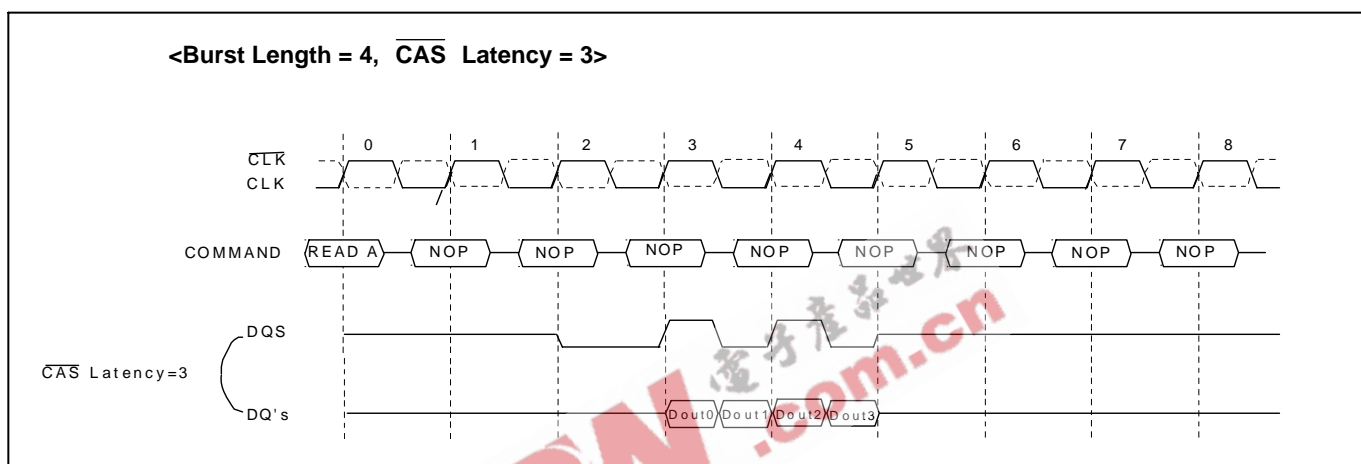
<Burst Length = 4, $\overline{CAS}$ Latency = 3>

0 1 2 3 4 5 6 7 8

$\overline{CLK}$
CLK

COMMAND READ A NOP NOP NOP NOP NOP NOP NOP NOP

DQS

$\overline{CAS}$ Latency=3

DQ's Dout0 Dout1 Dout2 Dout3

電子產品世界
.com.cn